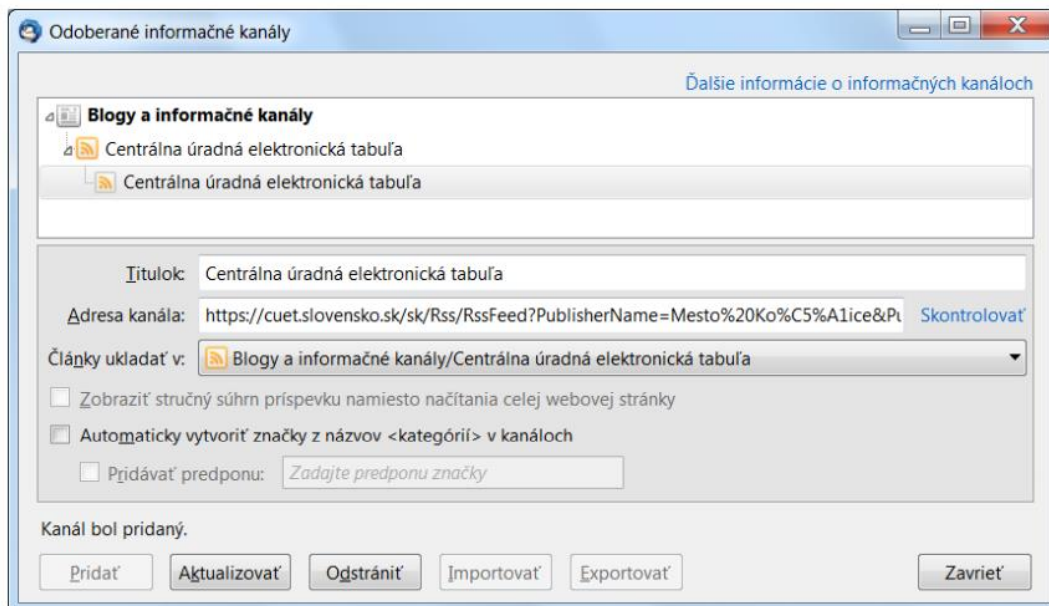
Odoberané informačné kanály

Ďalšie informácie o informačných kanáloch

Blogy a informačné kanály

Centrálna úradná elektronická tabuľa

Centrálna úradná elektronická tabuľa

Titulok: Centrálna úradná elektronická tabuľa

Adresa kanála: https://cuet.slovensko.sk/sk/Rss/RssFeed?PublisherName=Mesto%20Ko%C5%A1ice&Pu

Skontrolovať

Články ukladať v: Blogy a informačné kanály/Centrálna úradná elektronická tabuľa

Zobraziť stručný súhrn príspevku namiesto načítania celej webovej stránky

Automaticky vytvoriť značky z názvov <kategórií> v kanáloch

Pridávať predponu: Zadajte predponu značky

Kanál bol pridaný.

Pridať Aktualizovať Odstrániť Importovať Exportovať Zavrieť